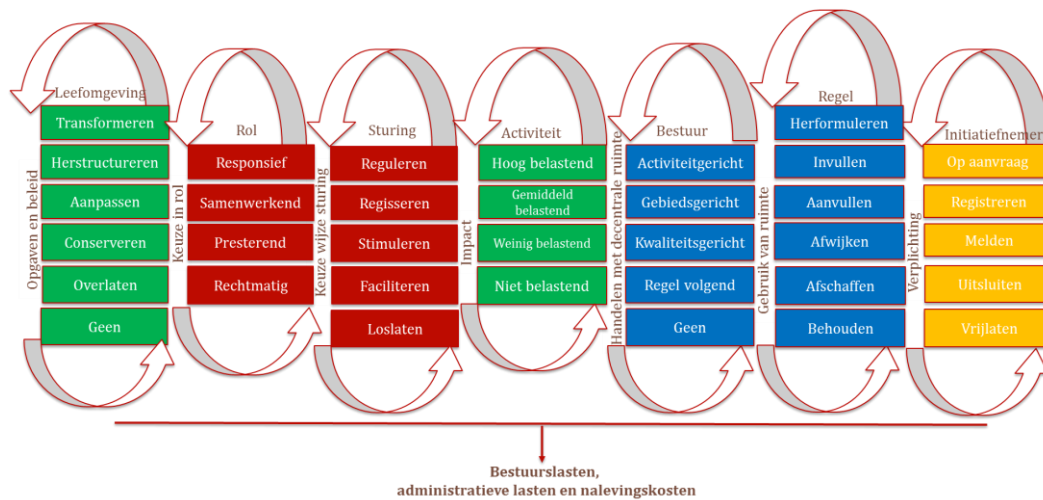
Leefomgeving
Transformeren
Herstructureren
Aanpassen
Conserveren
Overlaten
Geen
Opgaven en beleid

Keuze in rol
Rol
Responsief
Samenwerkend
Presterend
Rechtmatig

Keuze wijze sturing
Sturing
Reguleren
Regisseren
Stimuleren
Faciliteren
Loslaten

Impact
Activiteit
Hoog belastend
Gemiddeld belastend
Weinig belastend
Niet belastend

Handelen met decentrale ruimte
Bestuur
Activiteitgericht
Gebiedsgericht
Kwaliteitsgericht
Regel volgend
Geen

Gebruik van ruimte
Regel
Herformuleren
Invullen
Aanvullen
Afwijken
Afschaffen
Behouden

Verplichting
Initiatiefnemer
Op aanvraag
Registreren
Melden
Uitsluiten
Vrijlaten

Bestuurslasten,
administratieve lasten en nalevingskosten